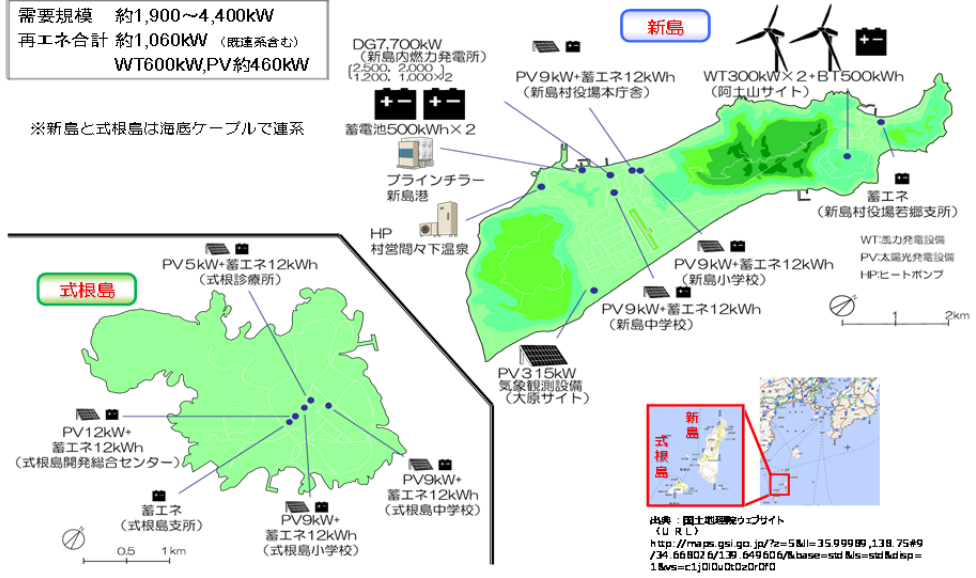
需要規模　約1,900～4,400kW
再エネ合計 約1,060kW（既連系含む）
WT600kW,PV約460kW

※新島と式根島は海底ケーブルで連系

新島

DG7,700kW
（新島内燃力発電所）
〔2,500、2,000
1,200、1,000×2〕

蓄電池500kWh×2

PV9kW+蓄エネ12kWh
（新島村役場本庁舎）

WT300kW×2+BT500kWh
（阿土山サイト）

ブラインチラー
新島港

HP
村営間々下温泉

蓄エネ
（新島村役場若郷支所）

PV9kW+蓄エネ12kWh
（新島小学校）

PV9kW+蓄エネ12kWh
（新島中学校）

PV315kW
気象観測設備
（大原サイト）

WT:風力発電設備
PV:太陽光発電設備
HP:ヒートポンプ

0　1　2km

式根島

PV5kW+蓄エネ12kWh
（式根診療所）

PV12kW+
蓄エネ12kWh
（式根島開発総合センター）

蓄エネ
（式根島支所）

PV9kW+
蓄エネ12kWh
（式根島中学校）

PV9kW+
蓄エネ12kWh
（式根島小学校）

0　0.5　1km

新島
式根島

出典：国土地理院ウェブサイト
（URL）
http://maps.gsi.go.jp/?z=5&ll=35.99989,138.75#9/34.668026/139.649606/&base=std&ls=std&disp=1&vs=c1j0l0u0t0z0r0f0